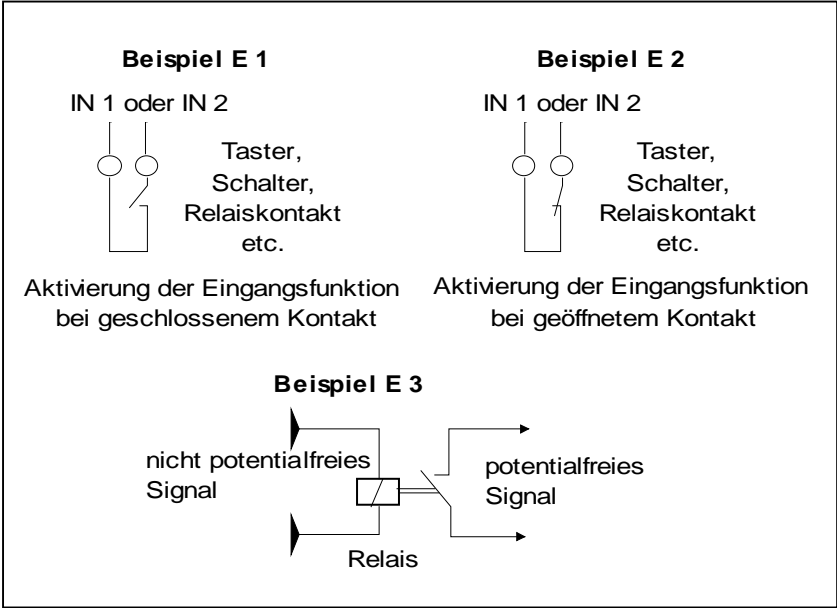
Beispiel E 1

IN 1 oder IN 2

Taster, Schalter, Relaiskontakt etc.

Aktivierung der Eingangsfunktion bei geschlossenem Kontakt

Beispiel E 2

IN 1 oder IN 2

Taster, Schalter, Relaiskontakt etc.

Aktivierung der Eingangsfunktion bei geöffnetem Kontakt

Beispiel E 3

nicht potentialfreies Signal

potentialfreies Signal

Relais